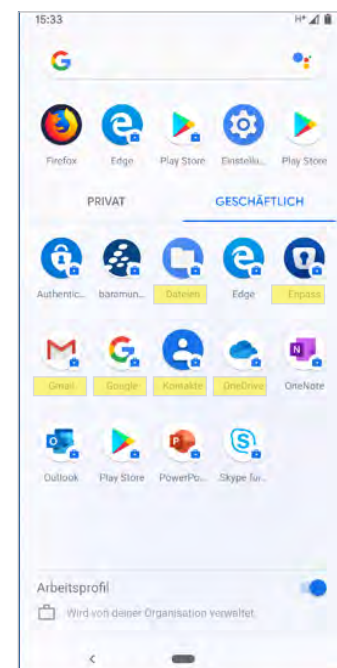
15:33

Firefox
Edge
Play Store
Einstellu...
Play Store

PRIVAT
GESCHÄFTLICH

Authentic...
baromun...
Dateien
Edge
Enpass

Gmail
Google
Kontakte
OneDrive
OneNote

Outlook
Play Store
PowerPo...
Skype fur...

Arbeitsprofil
Wird von deiner Organisation verwaltet